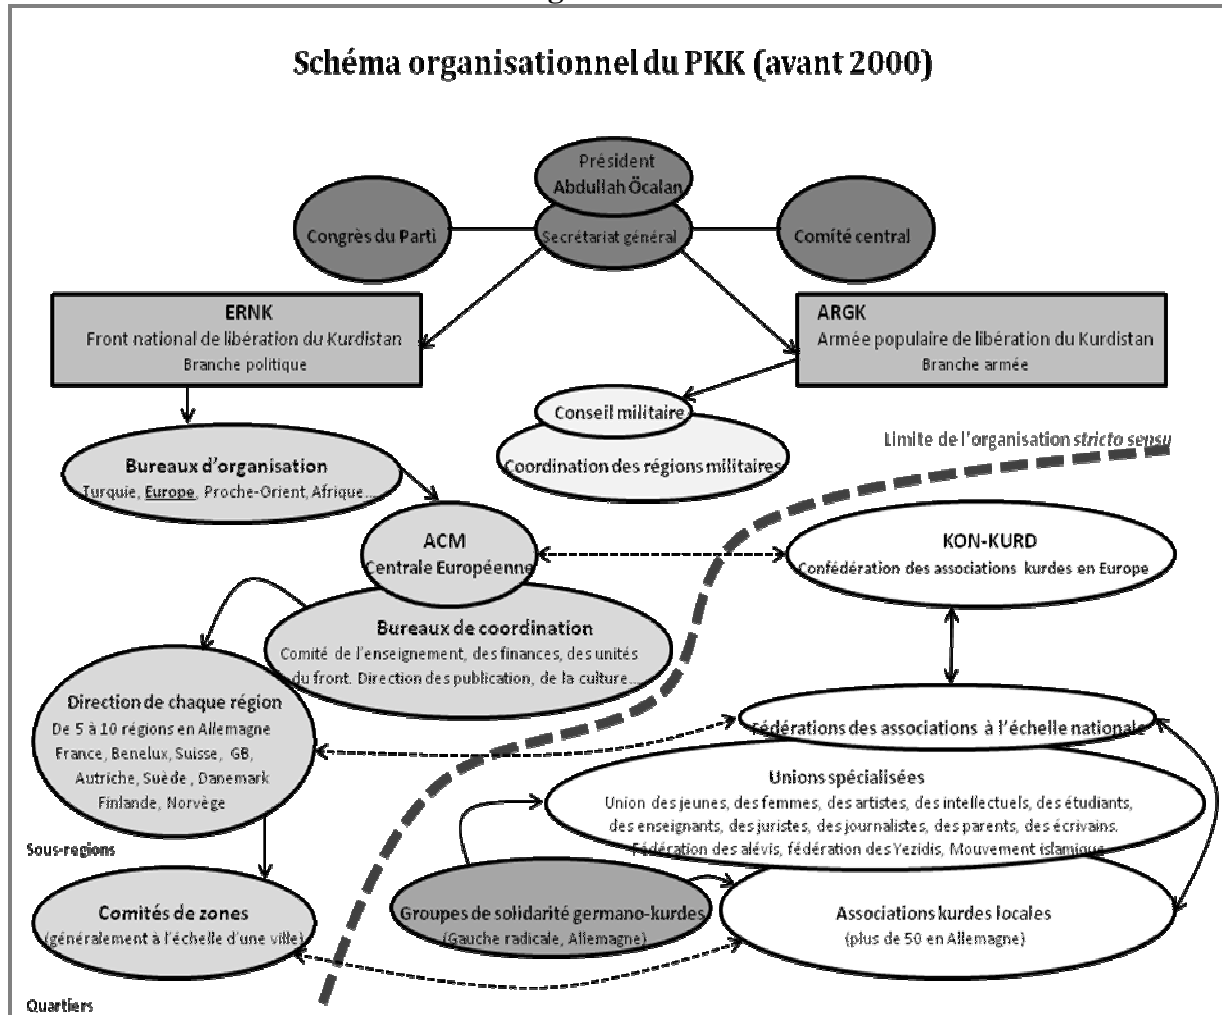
Schéma organisationnel du PKK (avant 2000)

Président
Abdullah Öcalan

Secrétariat général

Congrès du Parti

Comité central

ERNK
Front national de libération du Kurdistan
Branche politique

ARGK
Armée populaire de libération du Kurdistan
Branche armée

Conseil militaire

Coordination des régions militaires

Limite de l'organisation stricto sensu

Bureaux d'organisation
Turquie, Europe, Proche-Orient, Afrique…

ACM
Centrale Européenne

KON-KURD
Confédération des associations kurdes en Europe

Bureaux de coordination
Comité de l'enseignement, des finances, des unités du front. Direction des publication, de la culture…

Direction de chaque région
De 5 à 10 régions en Allemagne
France, Benelux, Suisse, GB, Autriche, Suède, Danemark
Finlande, Norvège

Fédérations des associations à l'échelle nationale

Unions spécialisées
Union des jeunes, des femmes, des artistes, des intellectuels, des étudiants, des enseignants, des juristes, des journalistes, des parents, des écrivains. Fédération des alévis, fédération des Yezidis, Mouvement islamique

Sous-regions

Comités de zones
(généralement à l'échelle d'une ville)

Groupes de solidarité germano-kurdes
(Gauche radicale, Allemagne)

Associations kurdes locales
(plus de 50 en Allemagne)

Quartiers